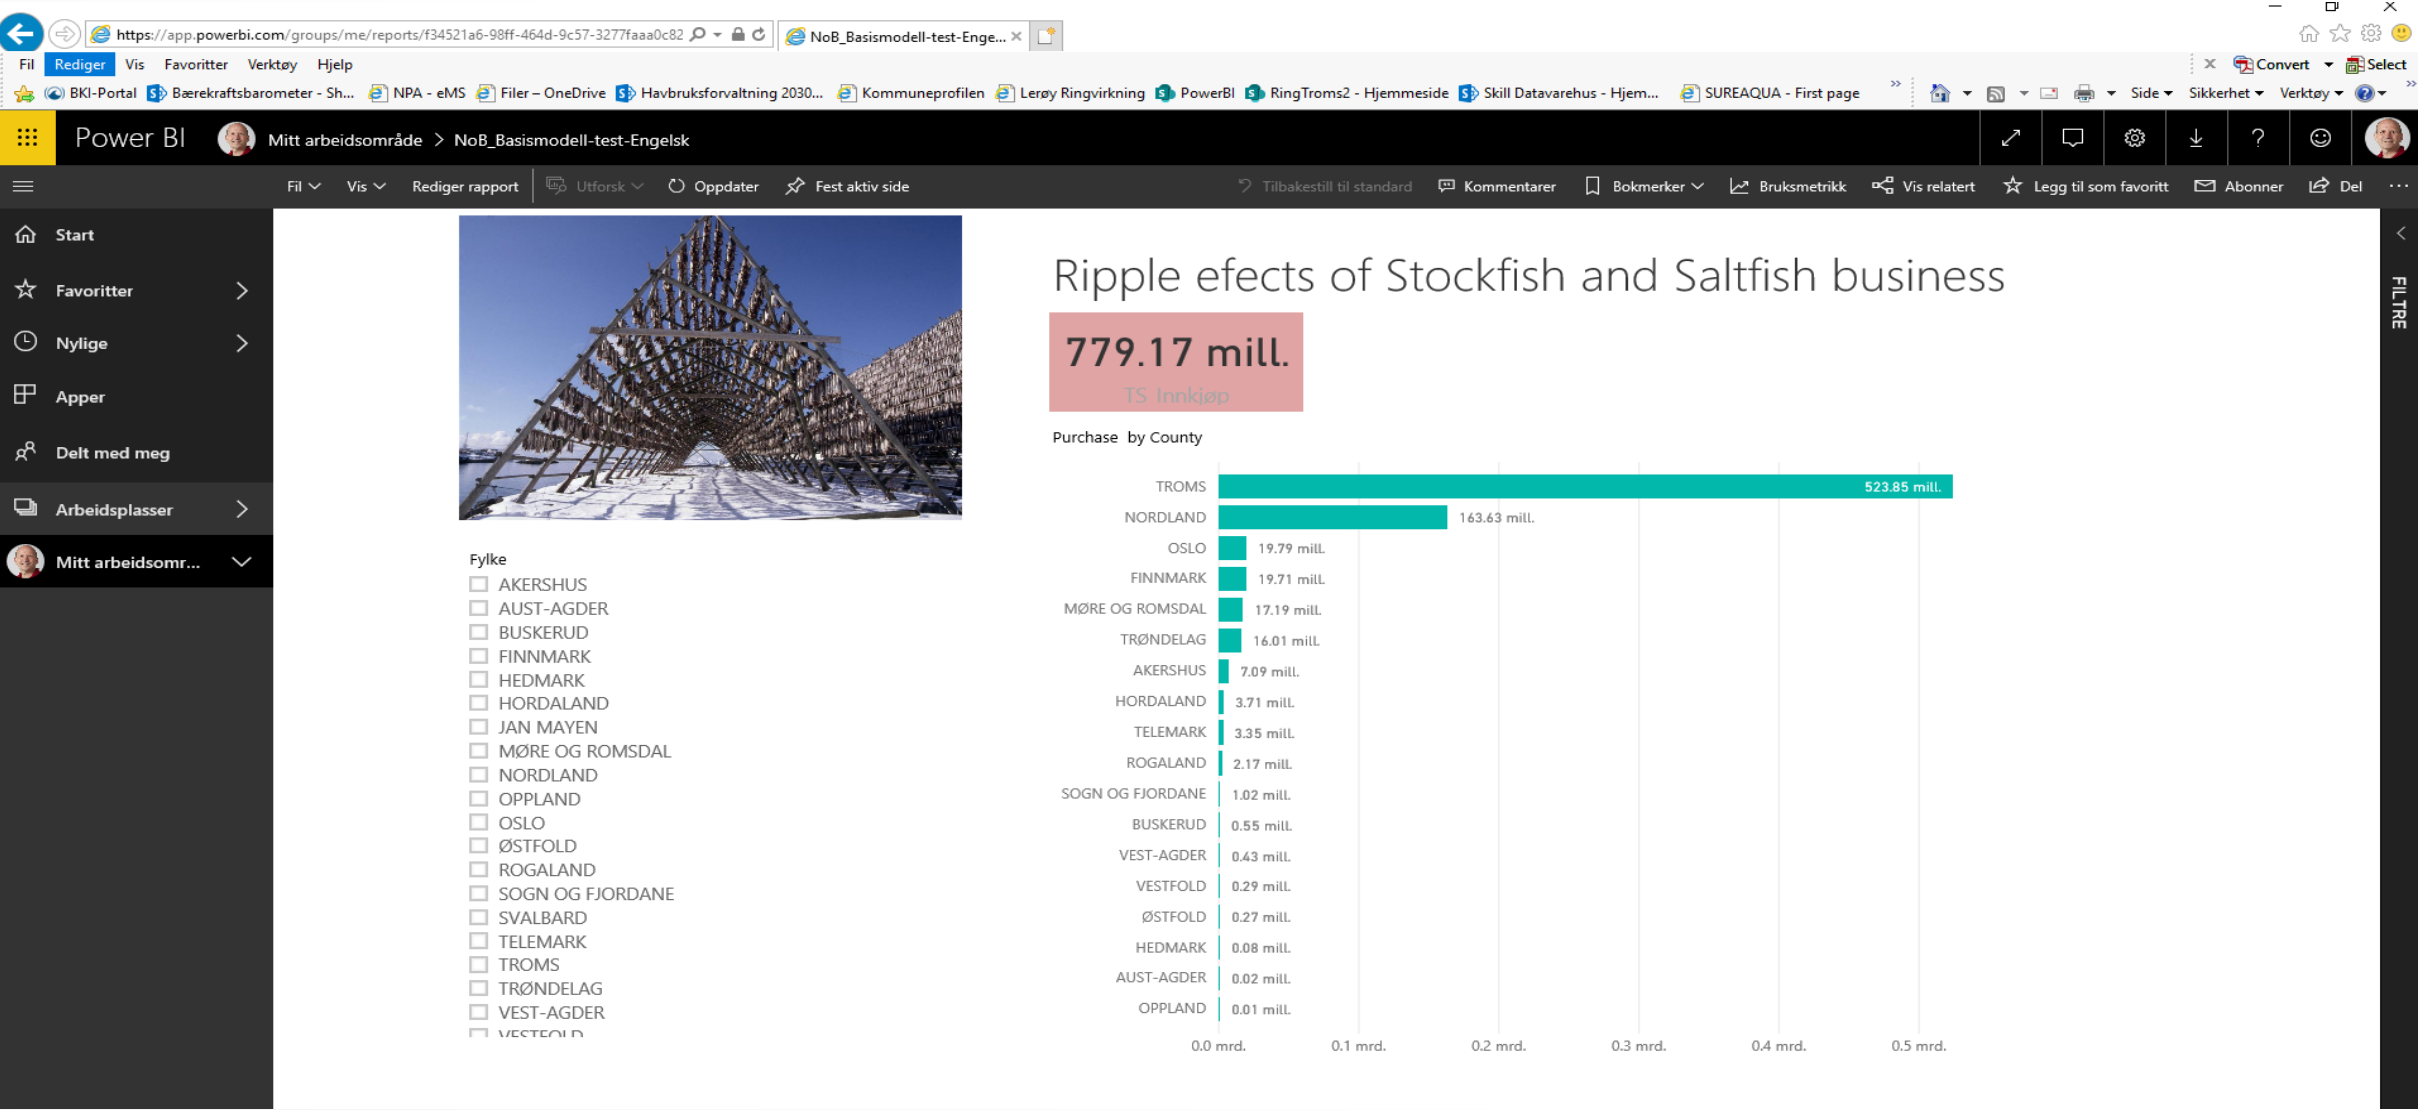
https://app.powerbi.com/groups/me/reports/f34521a6-98ff-464d-9c57-3277faaa0c82
NoB_Basismodell-test-Enge... ×

Fil Rediger Vis Favoritter Verktøy Hjelp
Convert Select

BKI-Portal Bærekraftsbarometer - Sh... NPA - eMS Filer – OneDrive Havbruksforvaltning 2030... Kommuneprofilen Lerøy Ringvirkning PowerBI RingTroms2 - Hjemmeside Skill Datavarehus - Hjem... SUREAQUA - First page
Side Sikkerhet Verktøy

Power BI Mitt arbeidsområde > NoB_Basismodell-test-Engelsk

Fil Vis Rediger rapport Utforsk Oppdater Fest aktiv side Tilbakestill til standard Kommentarer Bokmerker Bruksmetrikk Vis relatert Legg til som favoritt Abonner Del

Start
Favoritter
Nylige
Apper
Delt med meg
Arbeidsplasser
Mitt arbeidsomr...

FILTRE

Ripple efects of Stockfish and Saltfish business

779.17 mill.
TS Innkjøp

Purchase by County

| County | Value |
|---|---|
| TROMS | 523.85 mill. |
| NORDLAND | 163.63 mill. |
| OSLO | 19.79 mill. |
| FINNMARK | 19.71 mill. |
| MØRE OG ROMSDAL | 17.19 mill. |
| TRØNDELAG | 16.01 mill. |
| AKERSHUS | 7.09 mill. |
| HORDALAND | 3.71 mill. |
| TELEMARK | 3.35 mill. |
| ROGALAND | 2.17 mill. |
| SOGN OG FJORDANE | 1.02 mill. |
| BUSKERUD | 0.55 mill. |
| VEST-AGDER | 0.43 mill. |
| VESTFOLD | 0.29 mill. |
| ØSTFOLD | 0.27 mill. |
| HEDMARK | 0.08 mill. |
| AUST-AGDER | 0.02 mill. |
| OPPLAND | 0.01 mill. |

0.0 mrd. 0.1 mrd. 0.2 mrd. 0.3 mrd. 0.4 mrd. 0.5 mrd.

Fylke
AKERSHUS
AUST-AGDER
BUSKERUD
FINNMARK
HEDMARK
HORDALAND
JAN MAYEN
MØRE OG ROMSDAL
NORDLAND
OPPLAND
OSLO
ØSTFOLD
ROGALAND
SOGN OG FJORDANE
SVALBARD
TELEMARK
TROMS
TRØNDELAG
VEST-AGDER
VESTFOLD